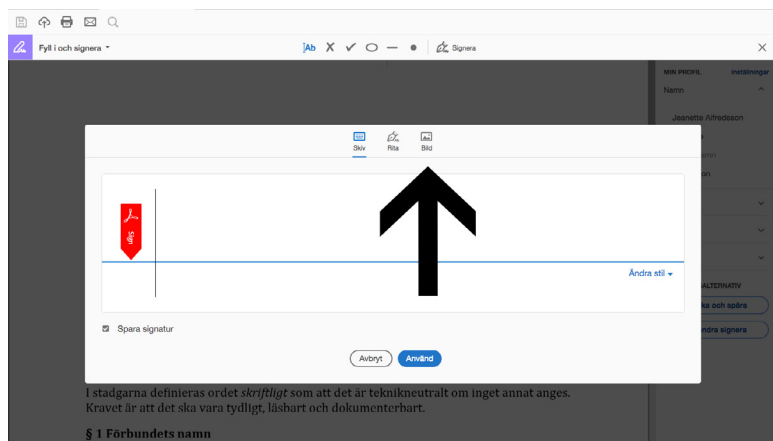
Fyll i och signera

Ab X ✓ ○ — ● Signera

×

MIN PROFIL Inställningar

Namn

Jeanette Alfredsson

Skriv Rita Bild

Sign

Ändra stil

Spara signatur

Avbryt Använd

ALTERNATIV

ka och spåra

ndra signera

I stadgarna definieras ordet *skriftligt* som att det är teknikneutralt om inget annat anges. Kravet är att det ska vara tydligt, läsbart och dokumenterbart.

§ 1 Förbundets namn